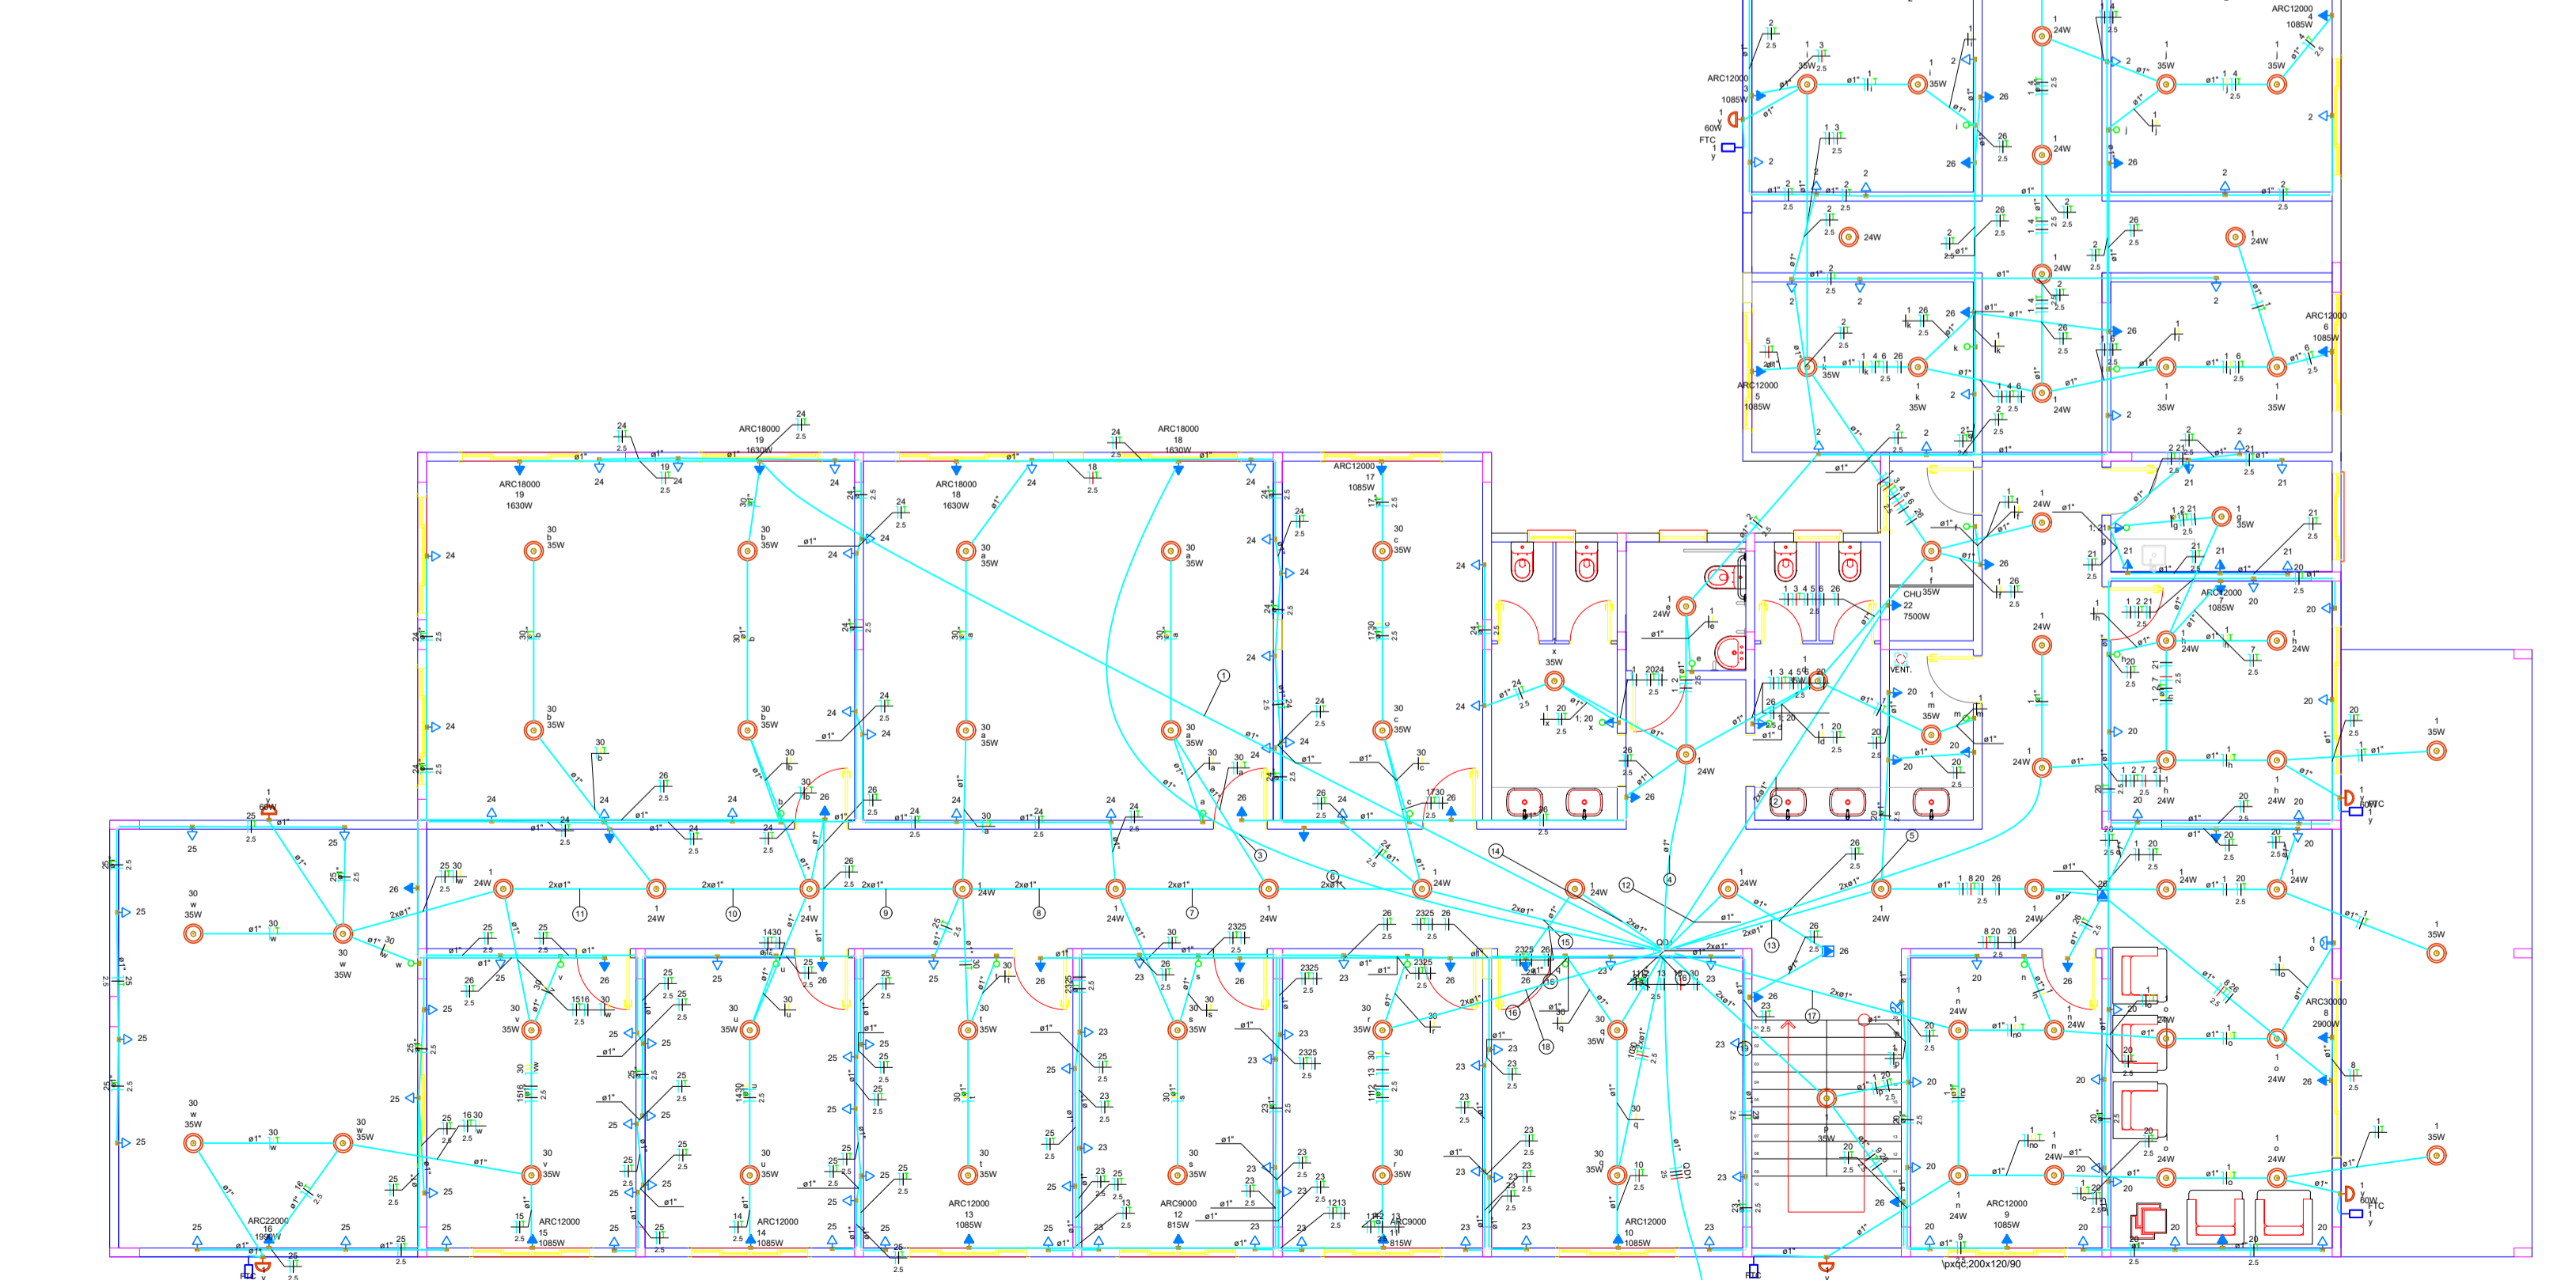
ARC18000
19
1630W

ARC18000
18
1630W

ARC12000
17
1085W

ARC18000
19
1630W

ARC18000
18
1630W

30
b
35W

30
a
35W

30
c
35W

24W

35W

CHU
22
7500W

VENT.

ARC12000
3
1085W

ARC12000
1085W

ARC12000
5
1085W

ARC12000
6
1085W

ARC12000
7
1085W

ARC30000
8
2900W

ARC12000
9
1085W

ARC12000
10
1085W

ARC12000
13
1085W

ARC9000
12
815W

ARC9000
11
815W

ARC12000
14
1085W

ARC12000
15
1085W

ARC22000
16
1990W

60W
FTC

\pxqc;200x120/90